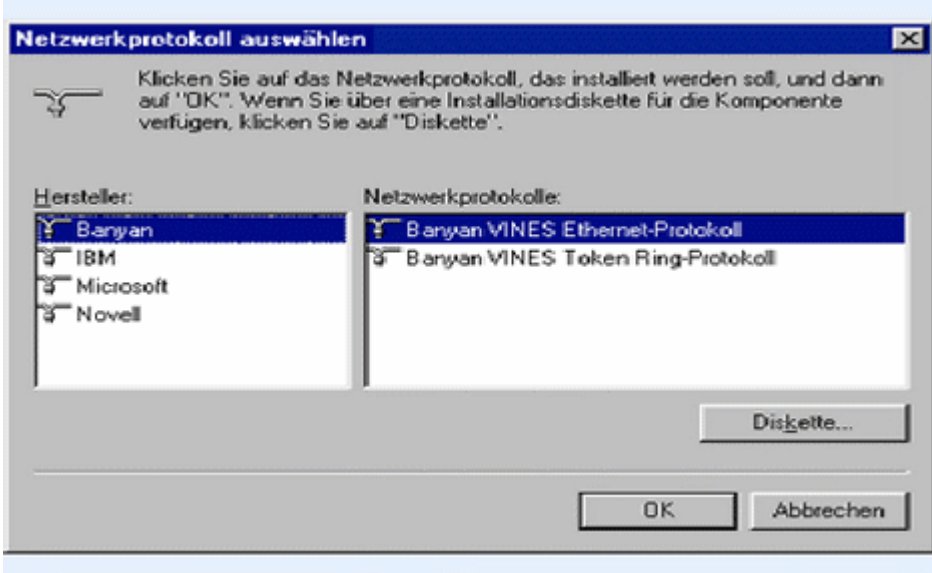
Netzwerkprotokoll auswählen

Klicken Sie auf das Netzwerkprotokoll, das installiert werden soll, und dann auf "OK". Wenn Sie über eine Installationsdiskette für die Komponente verfügen, klicken Sie auf "Diskette".

Hersteller:
Banyan
IBM
Microsoft
Novell

Netzwerkprotokolle:
Banyan VINES Ethernet-Protokoll
Banyan VINES Token Ring-Protokoll

Diskette...

OK
Abbrechen